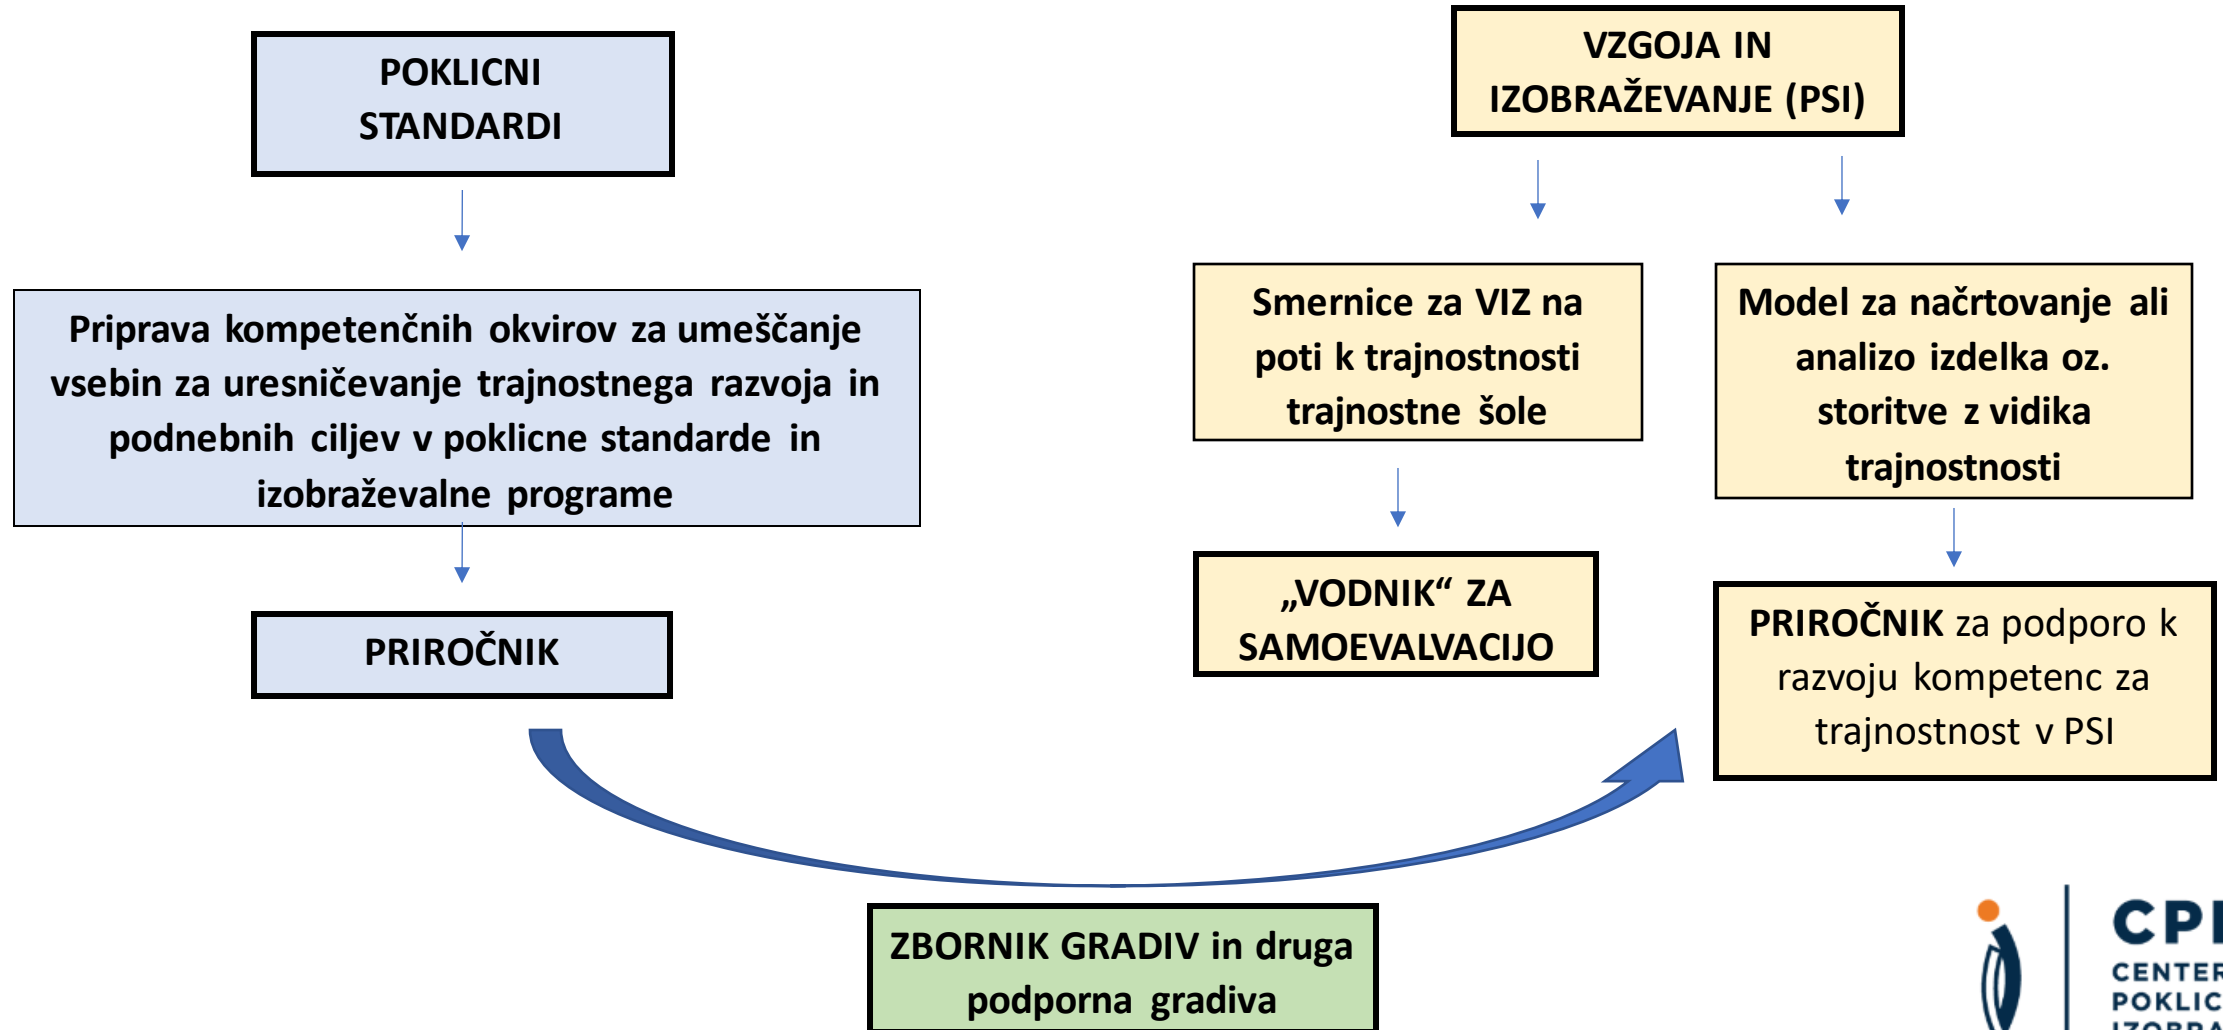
POKLICNI STANDARDI

Priprava kompetenčnih okvirov za umeščanje vsebin za uresničevanje trajnostnega razvoja in podnebnih ciljev v poklicne standarde in izobraževalne programe

PRIROČNIK

VZGOJA IN IZOBRAŽEVANJE (PSI)

Smernice za VIZ na poti k trajnostnosti trajnostne šole

„VODNIK“ ZA SAMOEVALVACIJO

Model za načrtovanje ali analizo izdelka oz. storitve z vidika trajnostnosti

PRIROČNIK za podporo k razvoju kompetenc za trajnostnost v PSI

ZBORNIK GRADIV in druga podporna gradiva

CP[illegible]
CENTE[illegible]
POKLIC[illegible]
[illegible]